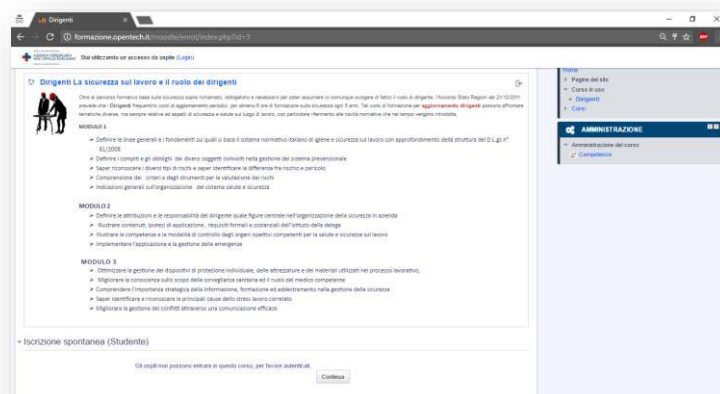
Dirigenti

formazione.opentech.it/moodle/enrol/index.php?id=3

Stai utilizzando un accesso da ospite (Login)

Dirigenti La sicurezza sul lavoro e il ruolo dei dirigenti

Oltre al percorso formativo base sulla sicurezza sopra nominato, obbligatorio e necessario per poter assumere (o continuare a svolgere di fatto) il ruolo di dirigente, l'Accordo Stato Regioni del 21/12/2011 prevede che i Dirigenti frequentino corsi di aggiornamento periodici, per almeno 6 ore di formazione sulla sicurezza ogni 5 anni. Tali corsi di formazione per aggiornamento dirigenti possono affrontare tematiche diverse, ma sempre relative ad aspetti di sicurezza e salute sul luogo di lavoro, con particolare riferimento alle novità normative che nel tempo vengono introdotte.

MODULO 1

➢ Definire le linee generali e i fondamenti sui quali si basa il sistema normativo italiano di igiene e sicurezza sul lavoro con approfondimento della struttura del D.Lgs n° 81/2008
➢ Definire i compiti e gli obblighi dei diversi soggetti coinvolti nella gestione del sistema prevenzionale
➢ Saper riconoscere i diversi tipi di rischi e saper identificare la differenza fra rischio e pericolo
➢ Comprensione dei criteri e degli strumenti per la valutazione dei rischi
➢ Indicazioni generali sull'organizzazione del sistema salute e sicurezza

MODULO 2

➢ Definire le attribuzioni e le responsabilità del dirigente quale figura centrale nell'organizzazione della sicurezza in azienda
➢ Illustrare contenuti, limiti di applicazione, requisiti formali e sostanziali dell'istituto della delega
➢ Illustrare le competenze e le modalità di controllo degli organi ispettivi competenti per la salute e sicurezza sul lavoro
➢ Implementare l'applicazione e la gestione delle emergenze

MODULO 3

➢ Ottimizzare la gestione dei dispositivi di protezione individuale, delle attrezzature e dei materiali utilizzati nei processi lavorativi
➢ Migliorare la conoscenza sullo scopo della sorveglianza sanitaria ed il ruolo del medico competente
➢ Comprendere l'importanza strategica della informazione, formazione ed addestramento nella gestione della sicurezza
➢ Saper identificare e riconoscere le principali cause dello stress lavoro correlato
➢ Migliorare la gestione dei conflitti attraverso una comunicazione efficace

Iscrizione spontanea (Studente)

Gli ospiti non possono entrare in questo corso, per favore autenticati.

Continua

Home
Pagine del sito
Corso in uso
Dirigenti
Corsi

AMMINISTRAZIONE
Amministrazione del corso
Competenze